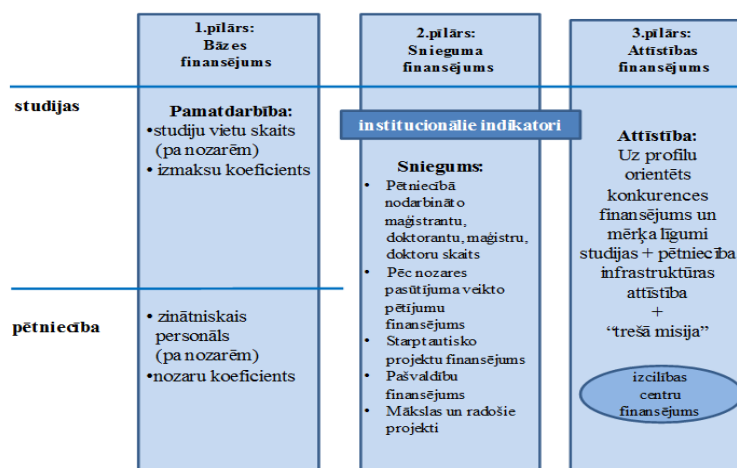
1.pīlārs:
Bāzes
finansējums

2.pīlārs:
Snieguma
finansējums

3.pīlārs:
Attīstības
finansējums

studijas

pētniecība

Pamatdarbība:
•studiju vietu skaits (pa nozarēm)
•izmaksu koeficients

•zinātniskais personāls (pa nozarēm)
•nozaru koeficients

institucionālie indikatori

Sniegums:
• Pētniecībā nodarbināto maģistrantu, doktorantu, maģistru, doktoru skaits
• Pēc nozares pasūtījuma veikto pētījumu finansējums
• Starptautisko projektu finansējums
• Pašvaldību finansējums
• Mākslas un radošie projekti

Attīstība:
Uz profilu orientēts konkurences finansējums un mērķa līgumi studijas + pētniecība infrastruktūras attīstība
+
"trešā misija"

izcilības centru finansējums